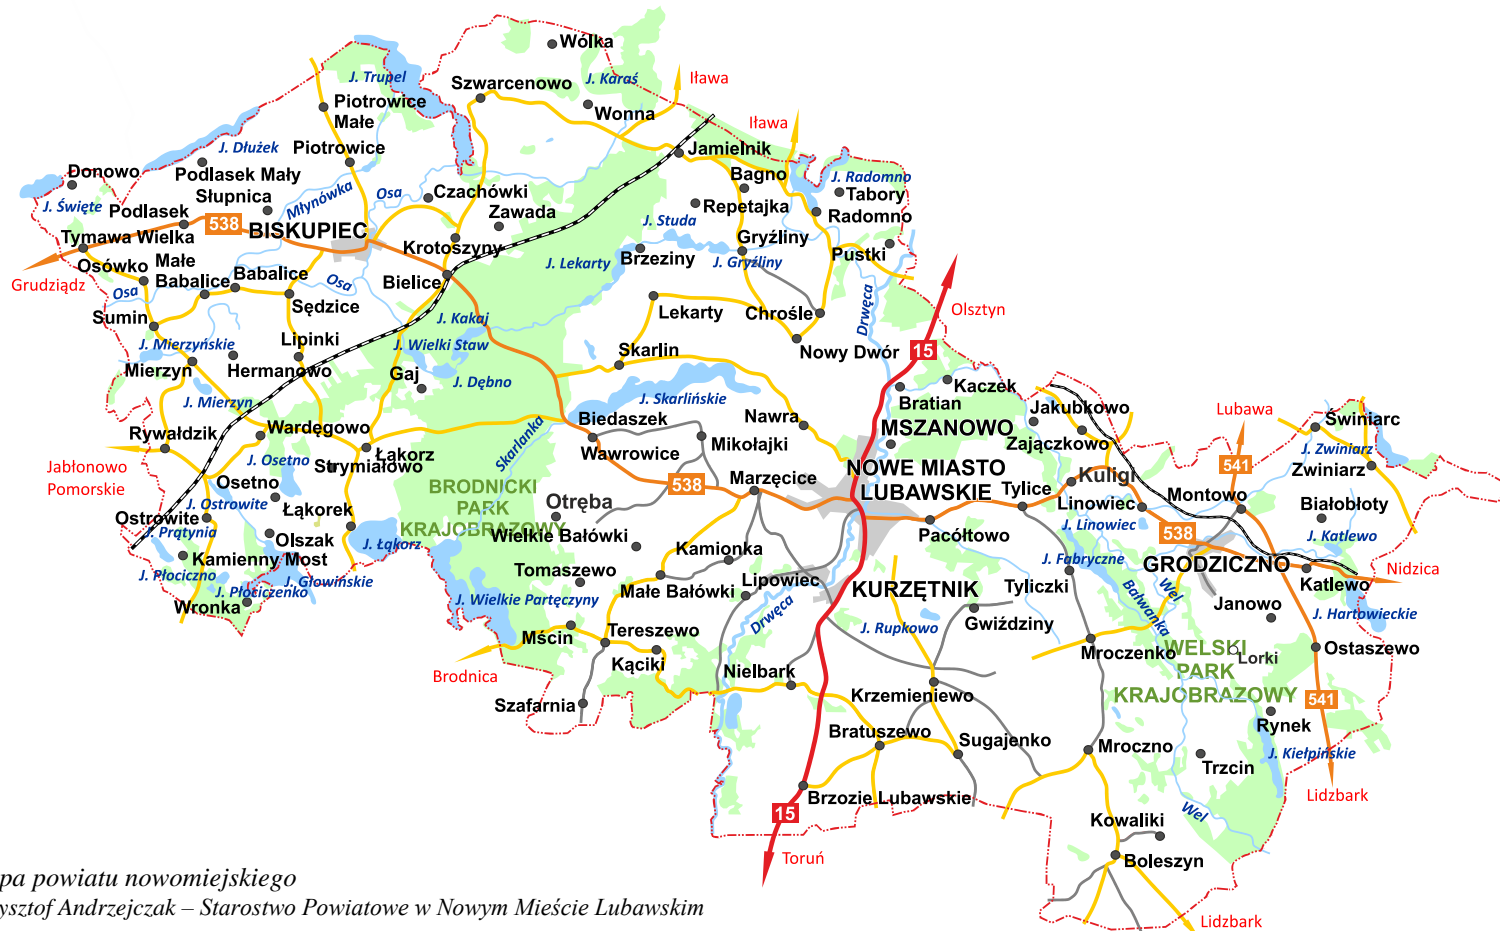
Wólka
J. Trupel
Szwarcenowo
J. Karaś
Iława
Piotrowice Małe
Wonna
Iława
J. Dłużek
Piotrowice
Jamielnik
Donowo
Podlasek Mały
Bagno
J. Radomno
Słupnica
Czachówki
Tabory
J. Święte
Podlasek
Młynówka
Osa
Zawada
Repetajka
Radomno
538
BISKUPIEC
J. Studa
Tymawa Wielka
Krotoszyny
Gryźliny
Osówko
Małe Babalice
Babalice
Osa
J. Lekarty
Brzeziny
J. Gryźliny
Pustki
Grudziądz
Osa
Bielice
Sędzice
Drwęca
Olsztyn
Sumin
J. Kakaj
Lekarty
Chrośle
J. Mierzyńskie
Lipinki
J. Wielki Staw
Skarlin
Nowy Dwór
15
Mierzyn
Hermanowo
Gaj
J. Dębno
Kaczek
J. Skarlińskie
Bratian
Jakubkowo
Świniarc
J. Mierzyn
Biedaszek
Nawra
Lubawa
Rywałdzik
Wardęgowo
Skarlanka
Mikołajki
MSZANOWO
J. Zwiniarz
Łakorz
Wawrowice
Zajączkowo
541
Zwiniarz
Jabłonowo Pomorskie
J. Osetno
Strymiałowo
NOWE MIASTO LUBAWSKIE
Kuligi
Osetno
BRODNICKI PARK KRAJOBRAZOWY
538
Marzęcice
Tylice
Montowo
Białobłoty
J. Ostrowite
Otręba
Linowiec
Ostrowite
Łąkorek
J. Linowiec
538
J. Katlewo
J. Prątynia
Wielkie Bałówki
Pacółtowo
Olszak
J. Łąkorz
Kamionka
J. Fabryczne
GRODZICZNO
Kamienny Most
Balwanka
Wel
Katlewo
Nidzica
J. Płociczno
Tomaszewo
Lipowiec
KURZĘTNIK
Tyliczki
J. Głowińskie
J. Płociczenko
Małe Bałówki
Janowo
Wronka
J. Wielkie Partęczyny
Drwęca
J. Rupkowo
Gwiździny
J. Hartowieckie
Mścin
Tereszewo
Mroczenko
WELSKI PARK KRAJOBRAZOWY
Lorki
Ostaszewo
Kąciki
Brodnica
Nielbark
541
Szafarnia
Krzemieniewo
Rynek
Bratuszewo
Sugajenko
Mroczno
J. Kiełpińskie
Trzcin
Brzozie Lubawskie
Lidzbark
15
Wel
Kowaliki
Toruń
Boleszyn
Lidzbark
pa powiatu nowomiejskiego
ysztof Andrzejczak – Starostwo Powiatowe w Nowym Mieście Lubawskim